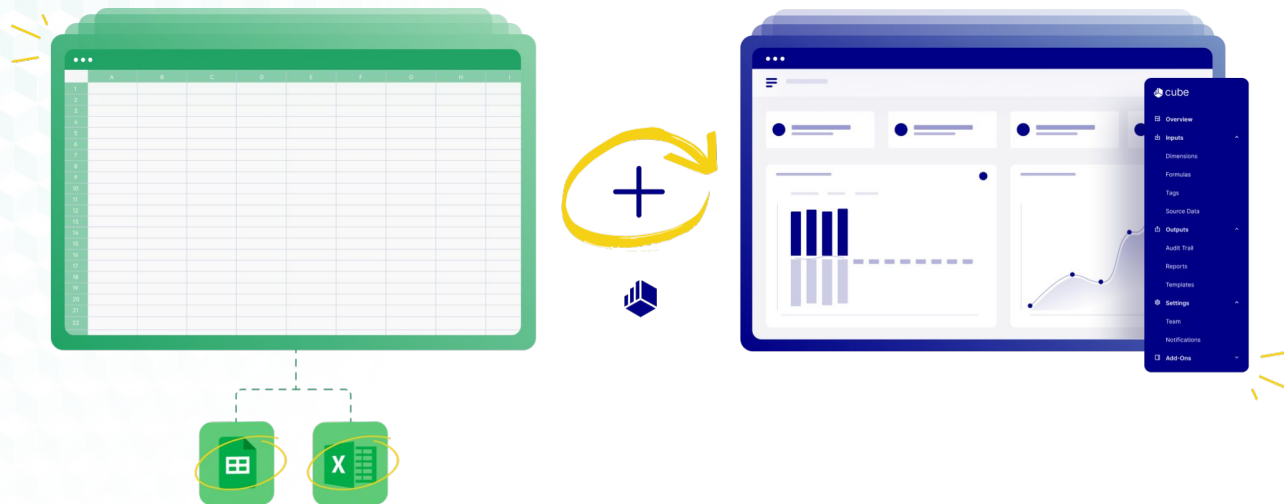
A B C D E F G H I
1
2
3
4
5
6
7
8
9
10
11
12
13
14
15
16
17
18
19
20
21
22

X

cube
Overview
Inputs
Dimensions
Formulas
Tags
Source Data
Outputs
Audit Trail
Reports
Templates
Settings
Team
Notifications
Add-Ons